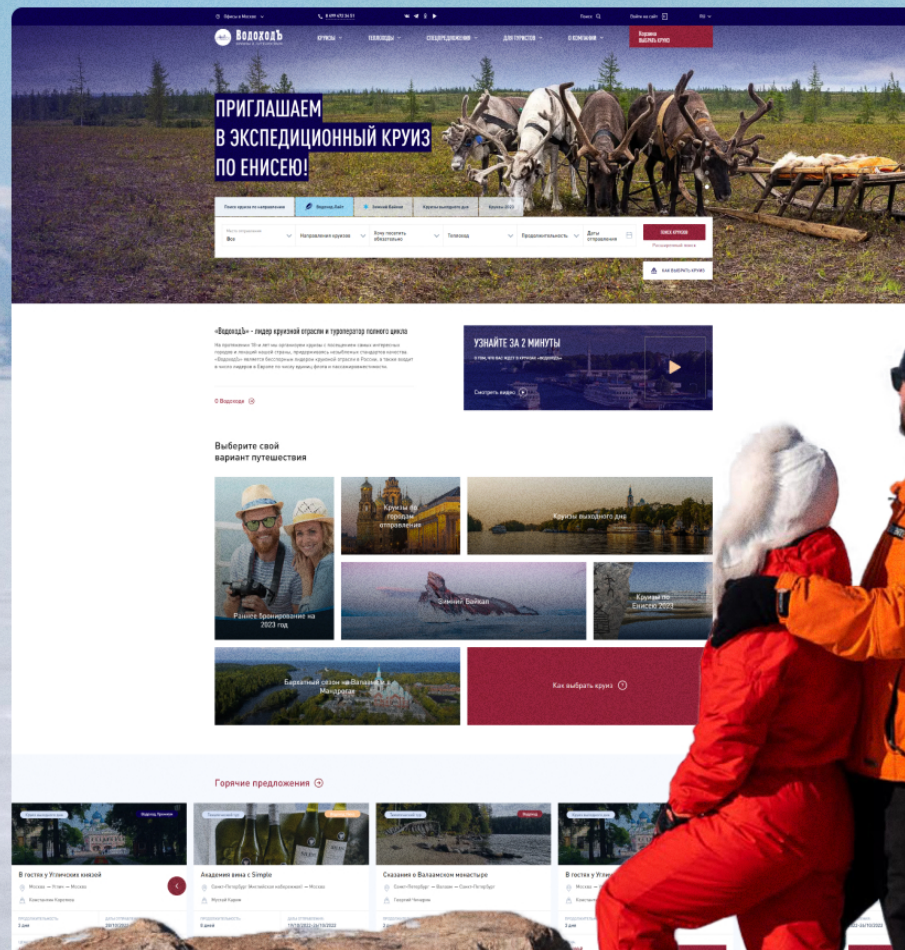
Офисы в Москве  8 495 4756151  Поиск  Войти на сайт  RU

ВодоходЪ

КРУИЗЫ  ТЕПЛОХОДЫ  СПЕЦПРЕДЛОЖЕНИЯ  ДЛЯ ТУРИСТОВ  О КОМПАНИИ  Корзина ВЫБРАТЬ КРУИЗ

ПРИГЛАШАЕМ В ЭКСПЕДИЦИОННЫЙ КРУИЗ ПО ЕНИСЕЮ!

Поиск круиза по направлению  Водоход Daily  Зимний Байкал  Круизы выходного дня  Круизы 2023

Место отправления Все  Направление круиза  Хочу посетить обязательно  Теплоход  Продолжительность  Даты отправления  ПОИСК КРУИЗОВ  Расширенный поиск

КАК ВЫБРАТЬ КРУИЗ

«ВодоходЪ» - лидер круизной отрасли и туроператор полного цикла

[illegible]

О Водоходе

УЗНАЙТЕ ЗА 2 МИНУТЫ
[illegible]
Смотреть видео

Выберите свой вариант путешествия

Круизы из городов отправления

Круизы выходного дня

Раннее бронирование на 2023 год

Зимний Байкал

Круизы по Енисею 2023

Бархатный сезон на Валааме и Мандроге

Как выбрать круиз

Горячие предложения

В гостях у Угличских князей
Москва — Углич — Москва
Константин Коротков
2 дня

Академия вина с Simple
Санкт-Петербург Английская набережная — Москва
Мустай Карим
3 дня

Сказания о Валаамском монастыре
Санкт-Петербург — Валаам — Санкт-Петербург
Георгий Чичерин
2 дня

В гостях у Угличских
Москва — Углич
2 дня